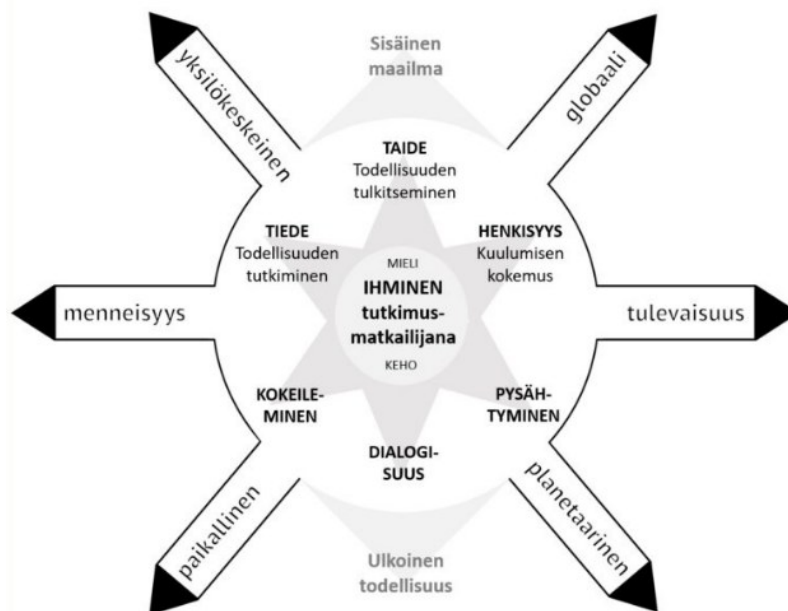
yksilökeskeinen

Sisäinen maailma

globaali

TAIDE
Todellisuuden tulkitseminen

TIEDE
Todellisuuden tutkiminen

HENKISYYS
Kuulumisen kokemus

MIELI
IHMINEN
tutkimus-
matkailijana
KEHO

menneisyys

tulevaisuus

KOKEILE-
MINEN

PYSÄH-
TYMINEN

DIALOGI-
SUUS

paikallinen

planetaarinen

Ulkoinen todellisuus